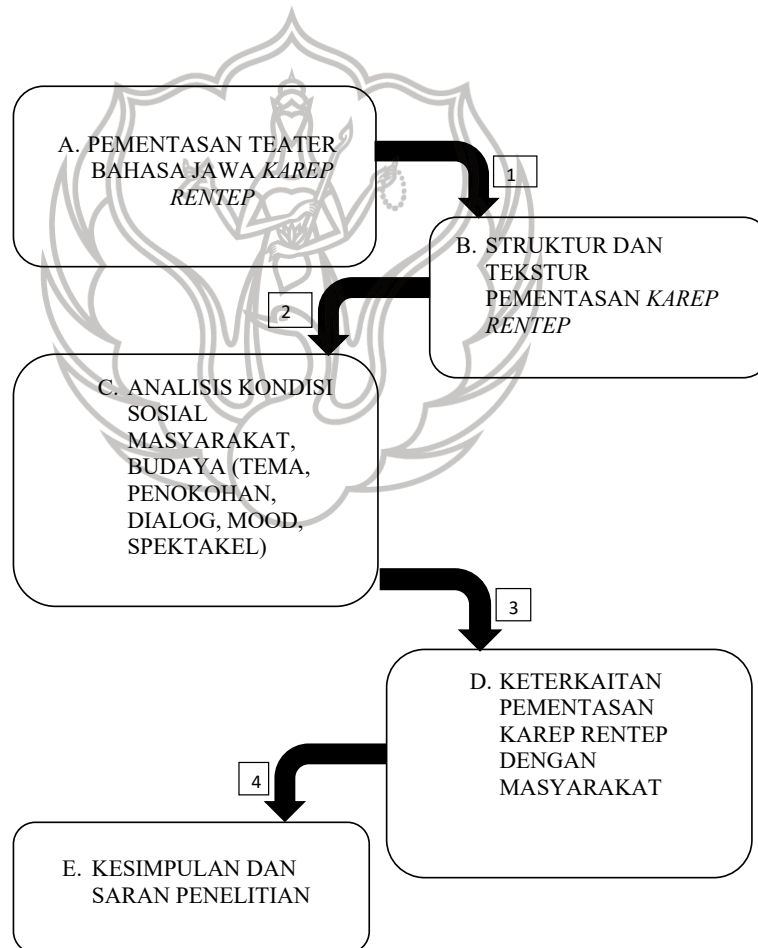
A. PEMENTASAN TEATER BAHASA JAWA *KAREP RENTEP*

1

B. STRUKTUR DAN TEKSTUR PEMENTASAN *KAREP RENTEP*

2

C. ANALISIS KONDISI SOSIAL MASYARAKAT, BUDAYA (TEMA, PENOKOHAN, DIALOG, MOOD, SPEKTAKEL)

3

D. KETERKAITAN PEMENTASAN KAREP RENTEP DENGAN MASYARAKAT

4

E. KESIMPULAN DAN SARAN PENELITIAN